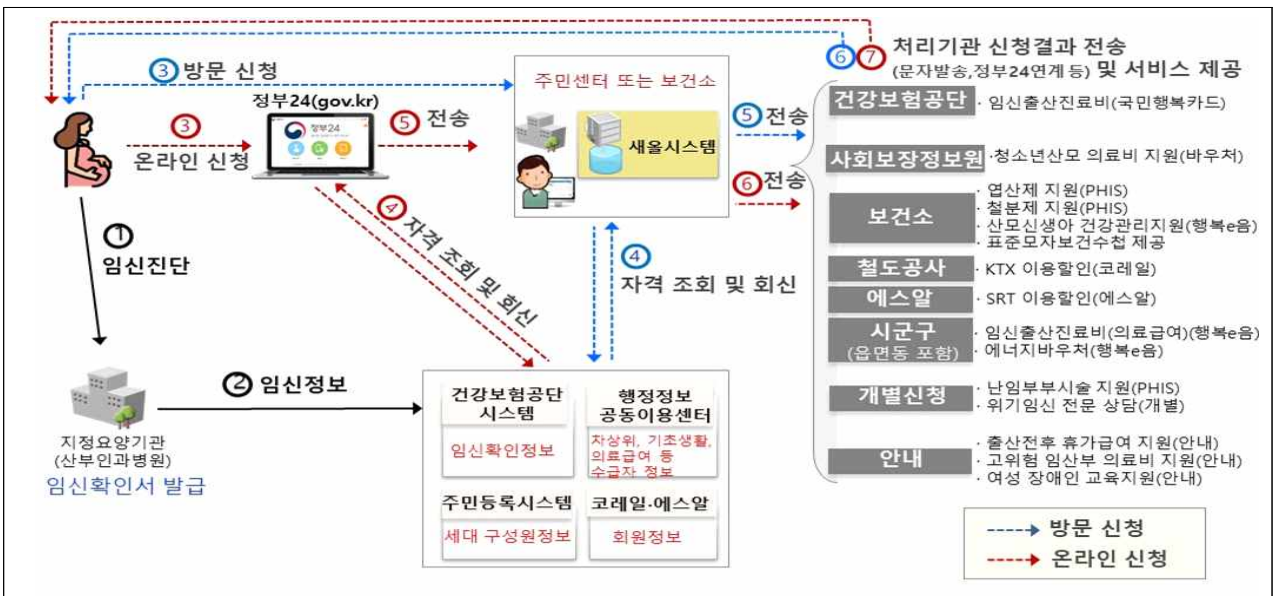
⑥ ⑦ 처리기관 신청결과 전송
(문자발송,정부24연계 등) 및 서비스 제공

③ 방문 신청

주민센터 또는 보건소

정부24(gov.kr)

정부24

③
온라인 신청

⑤ 전송

새올시스템

⑤ 전송

⑥ 전송

④ 자격 조회 및 회신

④
자격 조회 및 회신

①
임신진단

② 임신정보

지정요양기관
(산부인과병원)
임신확인서 발급

| 건강보험공단 시스템 | 행정정보 공동이용센터 |
|---|---|
| 임신확인정보 | 차상위, 기초생활, 의료급여 등 수급자 정보 |
| 주민등록시스템 | 코레일·에스알 |
| 세대 구성원정보 | 회원정보 |

| 기관 | 서비스 |
|---|---|
| 건강보험공단 | · 임신출산진료비(국민행복카드) |
| 사회보장정보원 | ·청소년산모 의료비 지원(바우처) |
| 보건소 | · 엽산제 지원(PHIS) · 철분제 지원(PHIS) · 산모신생아 건강관리지원(행복e음) · 표준모자보건수첩 제공 |
| 철도공사 | · KTX 이용할인(코레일) |
| 에스알 | · SRT 이용할인(에스알) |
| 시군구 (읍면동 포함) | · 임신출산진료비(의료급여)(행복e음) · 에너지바우처(행복e음) |
| 개별신청 | · 난임부부시술 지원(PHIS) · 위기임신 전문 상담(개별) |
| 안내 | · 출산전후 휴가급여 지원(안내) · 고위험 임산부 의료비 지원(안내) · 여성 장애인 교육지원(안내) |

방문 신청
온라인 신청